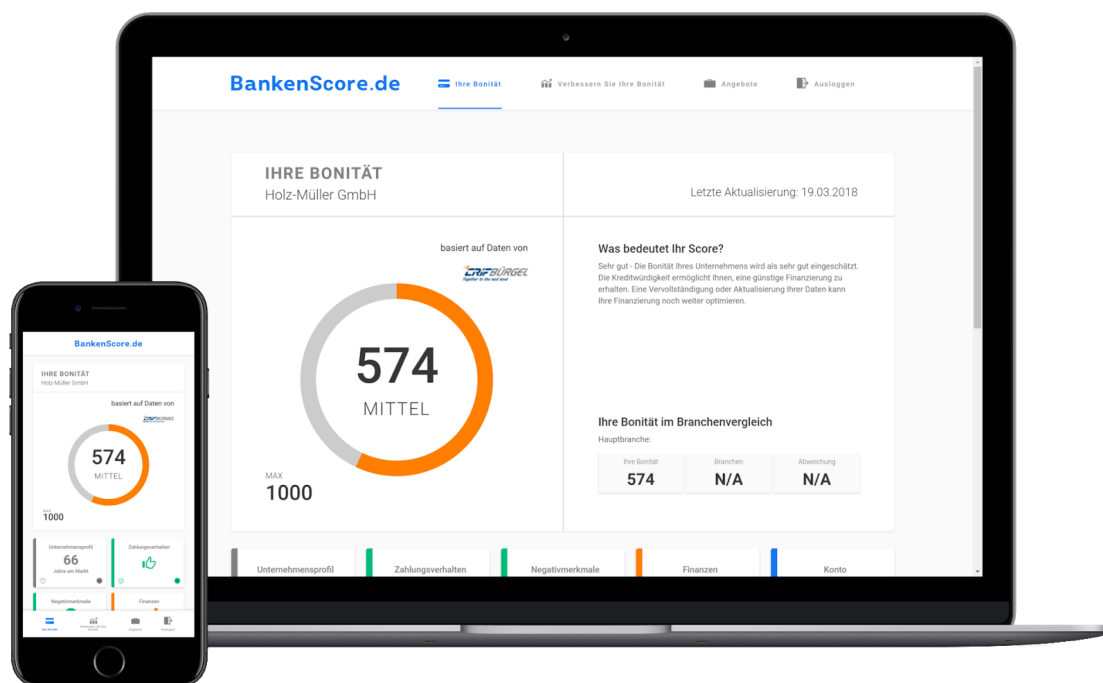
BankenScore.de

Ihre Bonität

Verbessern Sie Ihre Bonität

Angebote

Ausloggen

IHRE BONITÄT
Holz-Müller GmbH

Letzte Aktualisierung: 19.03.2018

basiert auf Daten von

CRIF BÜRGEL
Together to the next level

574
MITTEL

MAX
1000

Was bedeutet Ihr Score?

Sehr gut - Die Bonität Ihres Unternehmens wird als sehr gut eingeschätzt. Die Kreditwürdigkeit ermöglicht Ihnen, eine günstige Finanzierung zu erhalten. Eine Vervollständigung oder Aktualisierung Ihrer Daten kann Ihre Finanzierung noch weiter optimieren.

Ihre Bonität im Branchenvergleich
Hauptbranche:

| Ihre Bonität | Branchen | Abweichung |
|---|---|---|
| 574 | N/A | N/A |

Unternehmensprofil
Zahlungsverhalten
Negativmerkmale
Finanzen
Konto

BankenScore.de

IHRE BONITÄT
Holz-Müller GmbH

basiert auf Daten von

CRIF BÜRGEL

574
MITTEL

MAX
1000

Unternehmensprofil
66
Jahre am Markt

Zahlungsverhalten

Negativmerkmale

Finanzen

Ihre Bonität
Verbessern Sie Ihre Bonität
Angebote
Ausloggen